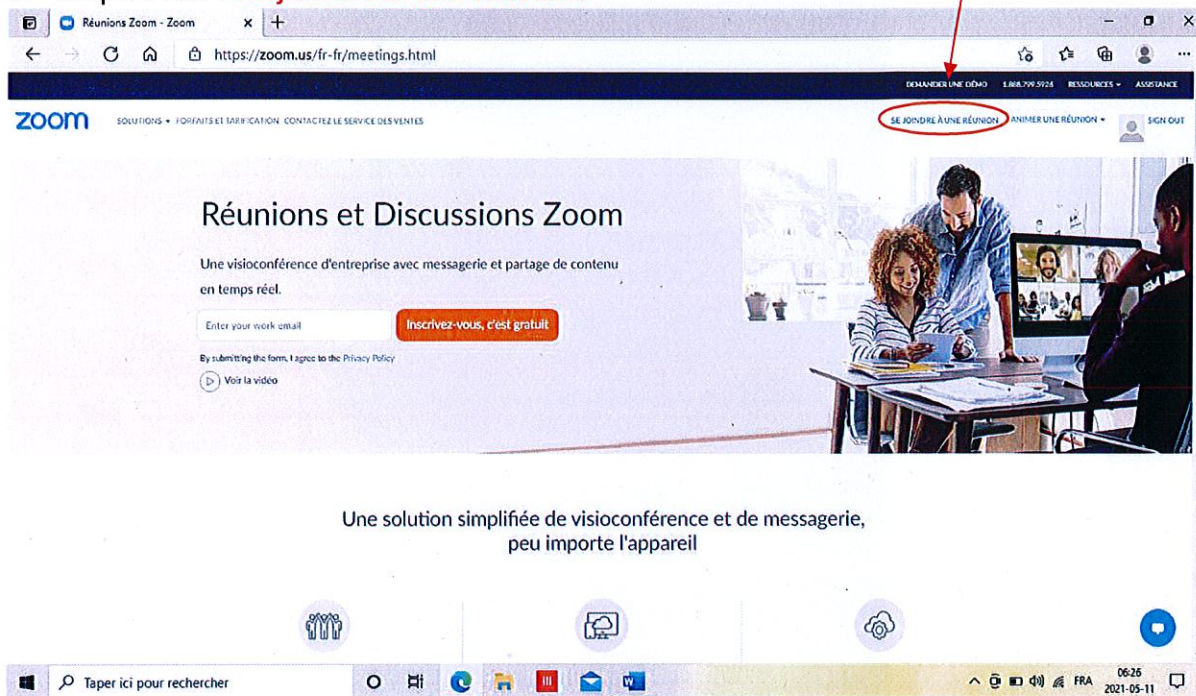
Réunions Zoom - Zoom

https://zoom.us/fr-fr/meetings.html

DEMANDER UNE DÉMO 1.888.799.5926 RESSOURCES ASSISTANCE

zoom SOLUTIONS FORFAITS ET TARIFICATION CONTACTEZ LE SERVICE DES VENTES

SE JOINDRE À UNE RÉUNION ANIMER UNE RÉUNION SIGN OUT

Réunions et Discussions Zoom

Une visioconférence d'entreprise avec messagerie et partage de contenu en temps réel.

Enter your work email

Inscrivez-vous, c'est gratuit

By submitting the form, I agree to the Privacy Policy

Voir la vidéo

Une solution simplifiée de visioconférence et de messagerie, peu importe l'appareil

Taper ici pour rechercher

FRA 06:26 2021-05-11